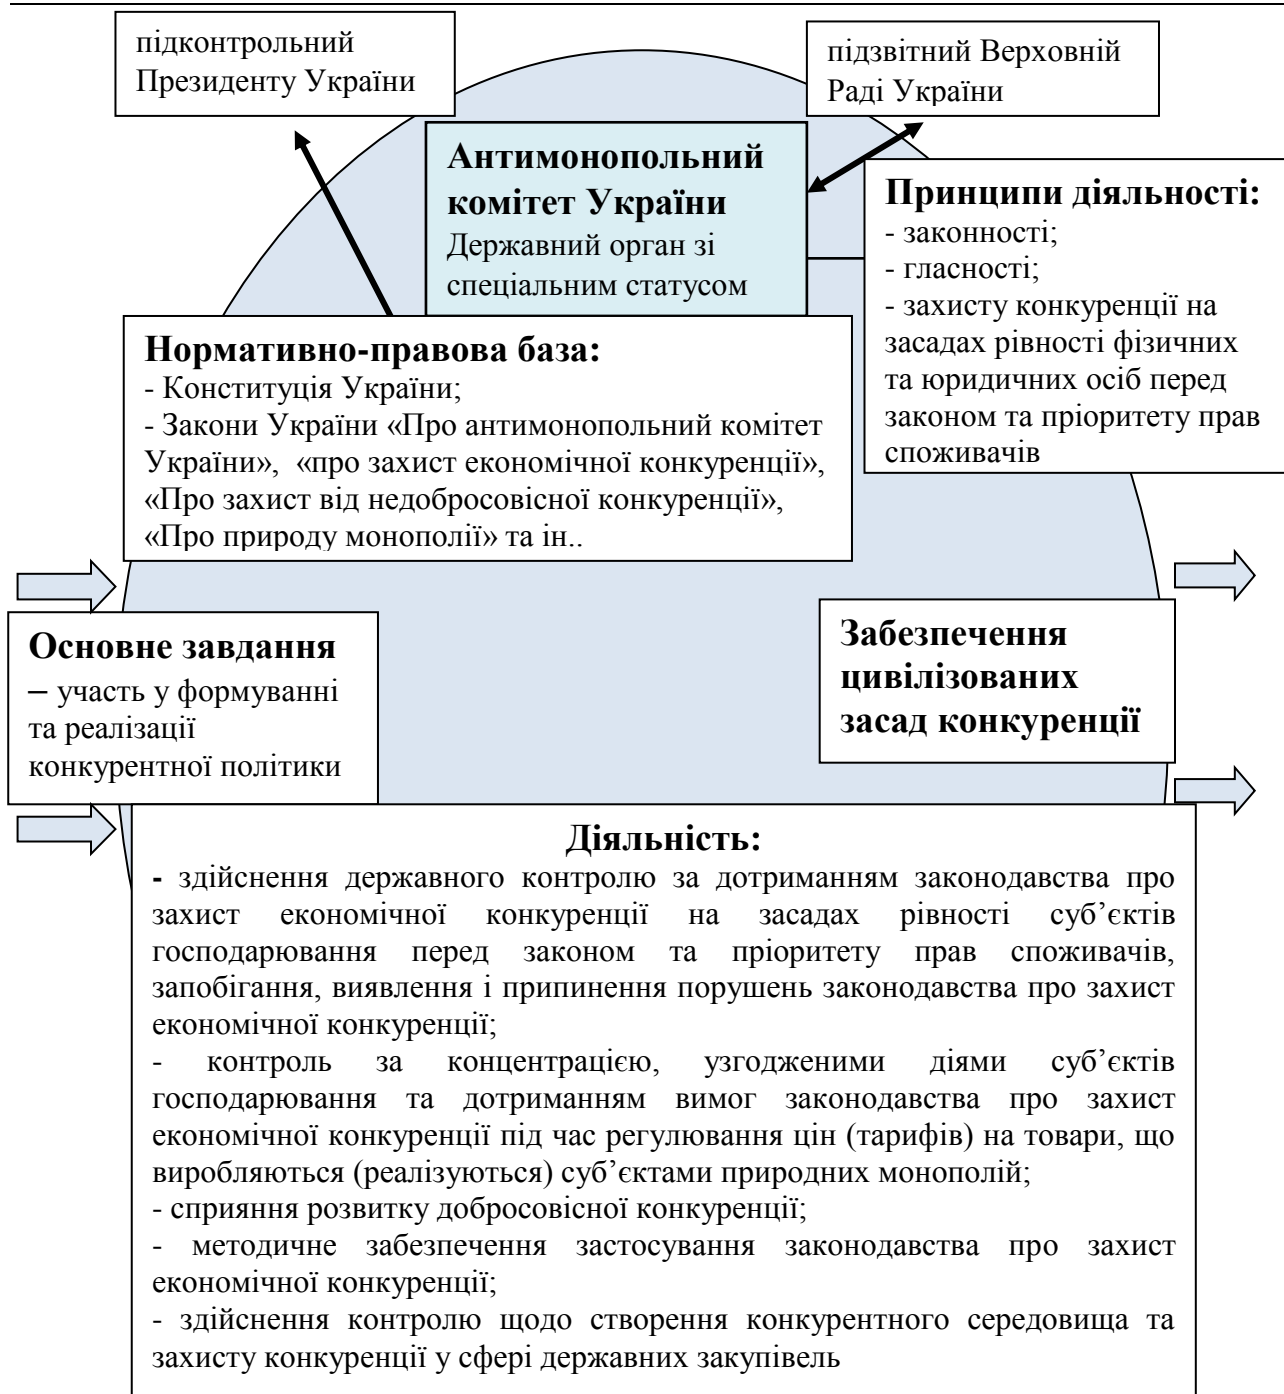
підконтрольний Президенту України

підзвітний Верховній Раді України

**Антимонопольний комітет України**
Державний орган зі спеціальним статусом

**Принципи діяльності:**
- законності;
- гласності;
- захисту конкуренції на засадах рівності фізичних та юридичних осіб перед законом та пріоритету прав споживачів

**Нормативно-правова база:**
- Конституція України;
- Закони України «Про антимонопольний комітет України», «про захист економічної конкуренції», «Про захист від недобросовісної конкуренції», «Про природу монополії» та ін..

**Основне завдання**
– участь у формуванні та реалізації конкурентної політики

**Забезпечення цивілізованих засад конкуренції**

**Діяльність:**
- здійснення державного контролю за дотриманням законодавства про захист економічної конкуренції на засадах рівності суб’єктів господарювання перед законом та пріоритету прав споживачів, запобігання, виявлення і припинення порушень законодавства про захист економічної конкуренції;
- контроль за концентрацією, узгодженими діями суб’єктів господарювання та дотриманням вимог законодавства про захист економічної конкуренції під час регулювання цін (тарифів) на товари, що виробляються (реалізуються) суб’єктами природних монополій;
- сприяння розвитку добросовісної конкуренції;
- методичне забезпечення застосування законодавства про захист економічної конкуренції;
- здійснення контролю щодо створення конкурентного середовища та захисту конкуренції у сфері державних закупівель